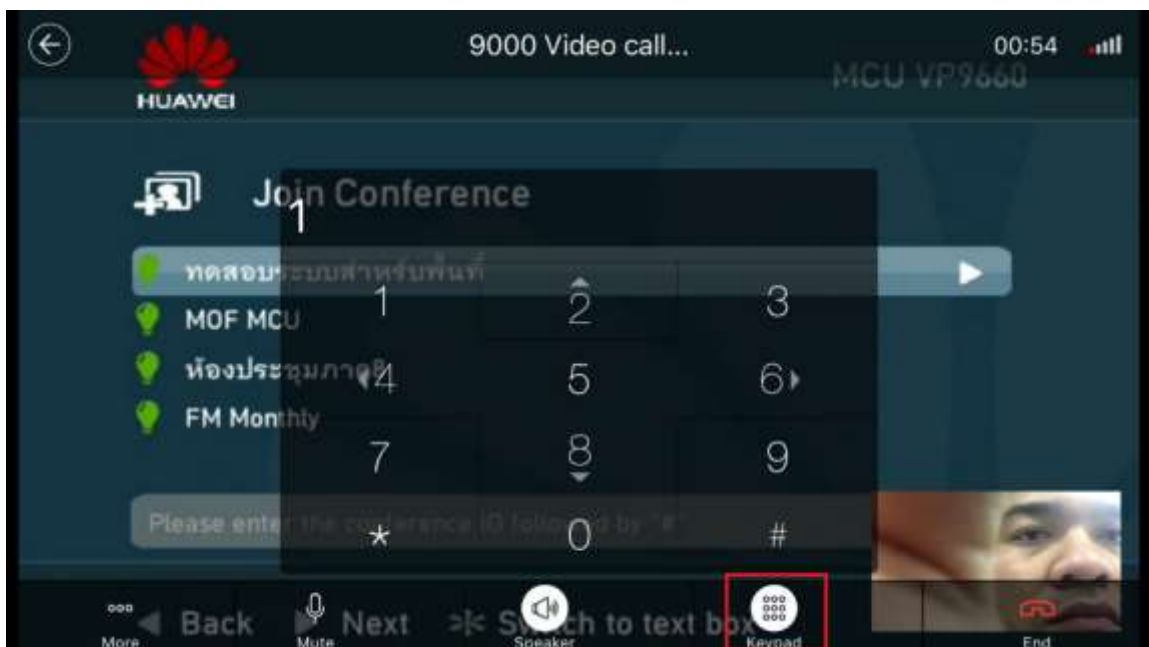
HUAWEI

9000 Video call...

00:54

MCU VP9660

Join Conference

1

ทดสอบระบบสำหรับพื้นที่

MOF MCU

ห้องประชุมภาค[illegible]

FM Monthly

1 2 3
4 5 6
7 8 9
* 0 #

Please enter the conference ID followed by "#"

Back Next Switch to text box

More Mute Speaker Keypad End